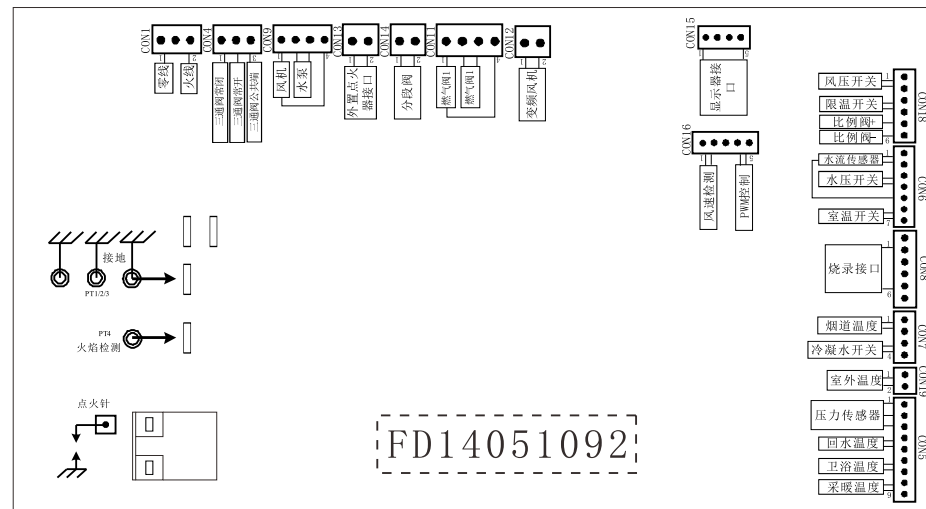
CON1
零线
火线
CON4
三通阀常闭
三通阀常开
三通阀公共端
CON9
风机
水泵
CON13
外置点火器接口
CON14
分段阀
CON11
燃气阀1
燃气阀1
CON12
变频风机
CON15
显示器接口
CON16
风速检测
PWM控制
风压开关
限温开关
比例阀+
比例阀-
CON18
水流传感器
水压开关
室温开关
CON6
烧录接口
CON8
烟道温度
冷凝水开关
CON7
室外温度
CON19
压力传感器
回水温度
卫浴温度
采暖温度
CON5
接地
PT1/2/3
PT4
火焰检测
点火针
FD14051092